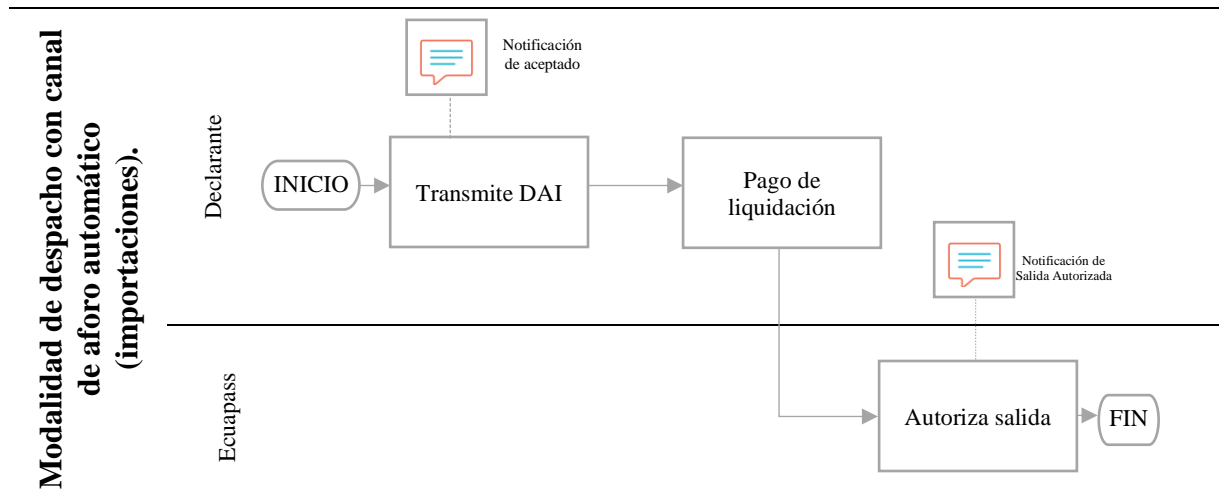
Modalidad de despacho con canal de aforo automático (importaciones).

Declarante

Notificación de aceptado

INICIO

Transmite DAI

Pago de liquidación

Notificación de Salida Autorizada

Ecuapass

Autoriza salida

FIN